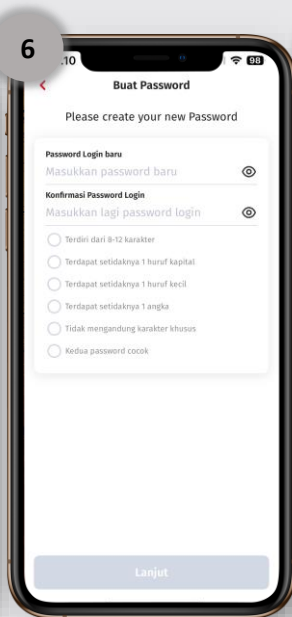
6

.10

98

Buat Password

Please create your new Password

Password Login baru

Masukkan password baru

Konfirmasi Password Login

Masukkan lagi password login

Terdiri dari 8-12 karakter

Terdapat setidaknya 1 huruf kapital

Terdapat setidaknya 1 huruf kecil

Terdapat setidaknya 1 angka

Tidak mengandung karakter khusus

Kedua password cocok

Lanjut